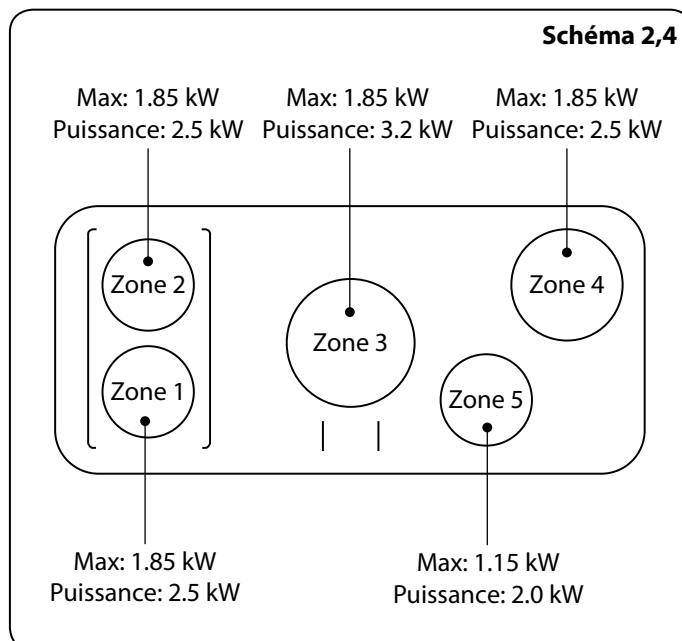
Schéma 2,4

Max: 1.85 kW
Puissance: 2.5 kW

Max: 1.85 kW
Puissance: 3.2 kW

Max: 1.85 kW
Puissance: 2.5 kW

Zone 2

Zone 1

Zone 3

Zone 4

Zone 5

Max: 1.85 kW
Puissance: 2.5 kW

Max: 1.15 kW
Puissance: 2.0 kW